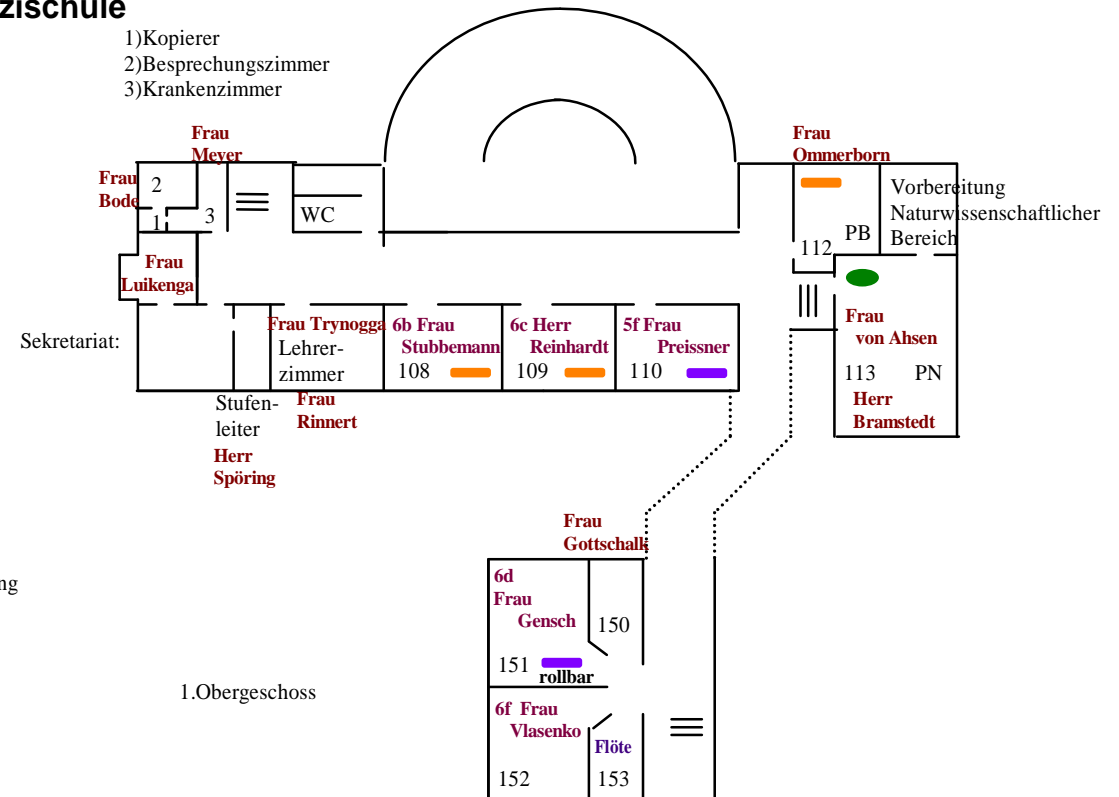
zschule

1)Kopierer
2)Besprechungszimmer
3)Krankenzimmer

Frau Meyer

Frau Bode

2

1

3

WC

Frau Luikenga

Frau Ommerborn

Vorbereitung Naturwissenschaftlicher Bereich

112

PB

Frau von Ahsen

113

PN

Herr Bramstedt

Sekretariat:

Frau Trynogga

Lehrerzimmer

Frau Rinnert

6b Frau Stubbemann

108

6c Herr Reinhardt

109

5f Frau Preissner

110

Stufenleiter

Herr Spöring

Frau Gottschalk

6d Frau Gensch

150

151

rollbar

ng

1.Obergeschoss

6f Frau Vlasenko

Flöte

152

153